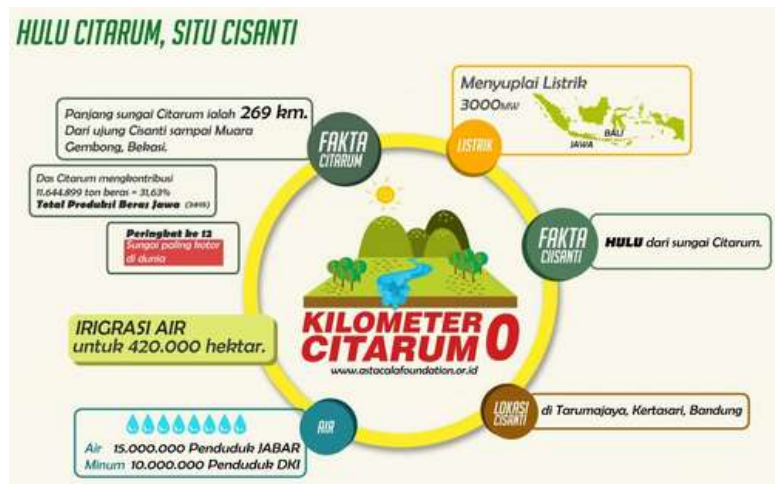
HULU CITARUM, SITU CISANTI

Panjang sungai Citarum ialah 269 km. Dari ujung Cisanti sampai Muara Gembong, Bekasi.

FAKTA CITARUM

Das Citarum mengkontribusi 11.644.899 ton beras = 31,63% Total Produksi Beras Jawa (34%)

Peringkat ke 12 Sungai paling kotor di dunia

Menyuplai Listrik 3000MW

BALI

JAWA

LISTRIK

FAKTA CISANTI

HULU dari sungai Citarum.

IRIGRASI AIR untuk 420.000 hektar.

KILOMETER CITARUM 0

www.astacalafoundation.or.id

AIR

Air 15.000.000 Penduduk JABAR
Minum 10.000.000 Penduduk DKI

LOKASI CISANTI

di Tarumajaya, Kertasari, Bandung